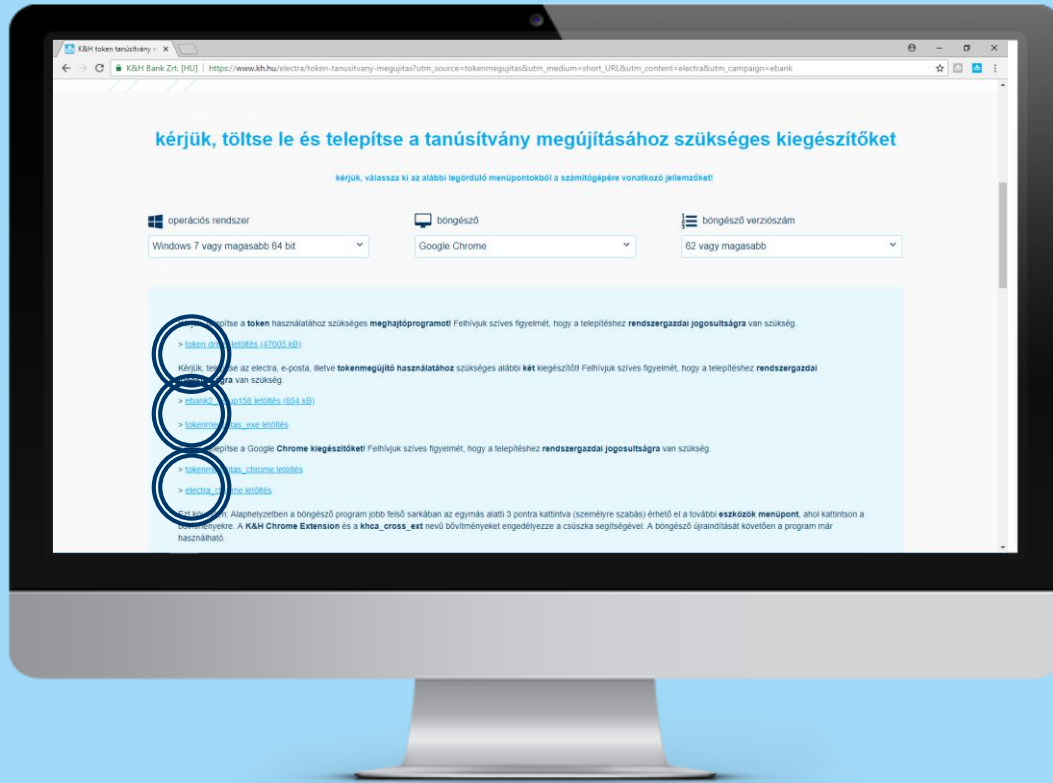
K&H token tanúsítvány m ×

K&H Bank Zrt. [HU] | https://www.kh.hu/electra/token-tanusitvany-megujitas?utm_source=tokenmegujitas&utm_medium=short_URL&utm_content=electra&utm_campaign=ebank

kérjük, töltse le és telepítse a tanúsítvány megújításához szükséges kiegészítőket

kérjük, válassza ki az alábbi legördülő menüpontokból a számítógépére vonatkozó jellemzőket!

operációs rendszer

Windows 7 vagy magasabb 64 bit

böngésző

Google Chrome

böngésző verziószám

62 vagy magasabb

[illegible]pítse a token használatához szükséges meghajtóprogramot! Felhívjuk szíves figyelmét, hogy a telepítéshez rendszergazdai jogosultságra van szükség.

> token dr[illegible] letöltés (47005 kB)

Kérjük, tö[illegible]se az electra, e-posta, illetve tokenmegújító használatához szükséges alábbi két kiegészítőt! Felhívjuk szíves figyelmét, hogy a telepítéshez rendszergazdai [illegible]gra van szükség.

> ebank2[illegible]p158 letöltés (854 kB)

> tokenme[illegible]tas_exe letöltés

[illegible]lepítse a Google Chrome kiegészítőket! Felhívjuk szíves figyelmét, hogy a telepítéshez rendszergazdai jogosultságra van szükség.

> tokenme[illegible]itas_chrome letöltés

> electra_c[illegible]me letöltés

Ezt k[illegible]: Alaphelyzetben a böngésző program jobb felső sarkában az egymás alatti 3 pontra kattintva (személyre szabás) érhető el a további eszközök menüpont, ahol kattintson a b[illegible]nyekre. A K&H Chrome Extension és a khca_cross_ext nevű bővítményeket engedélyezze a csúszka segítségével. A böngésző újraindítását követően a program már használható.